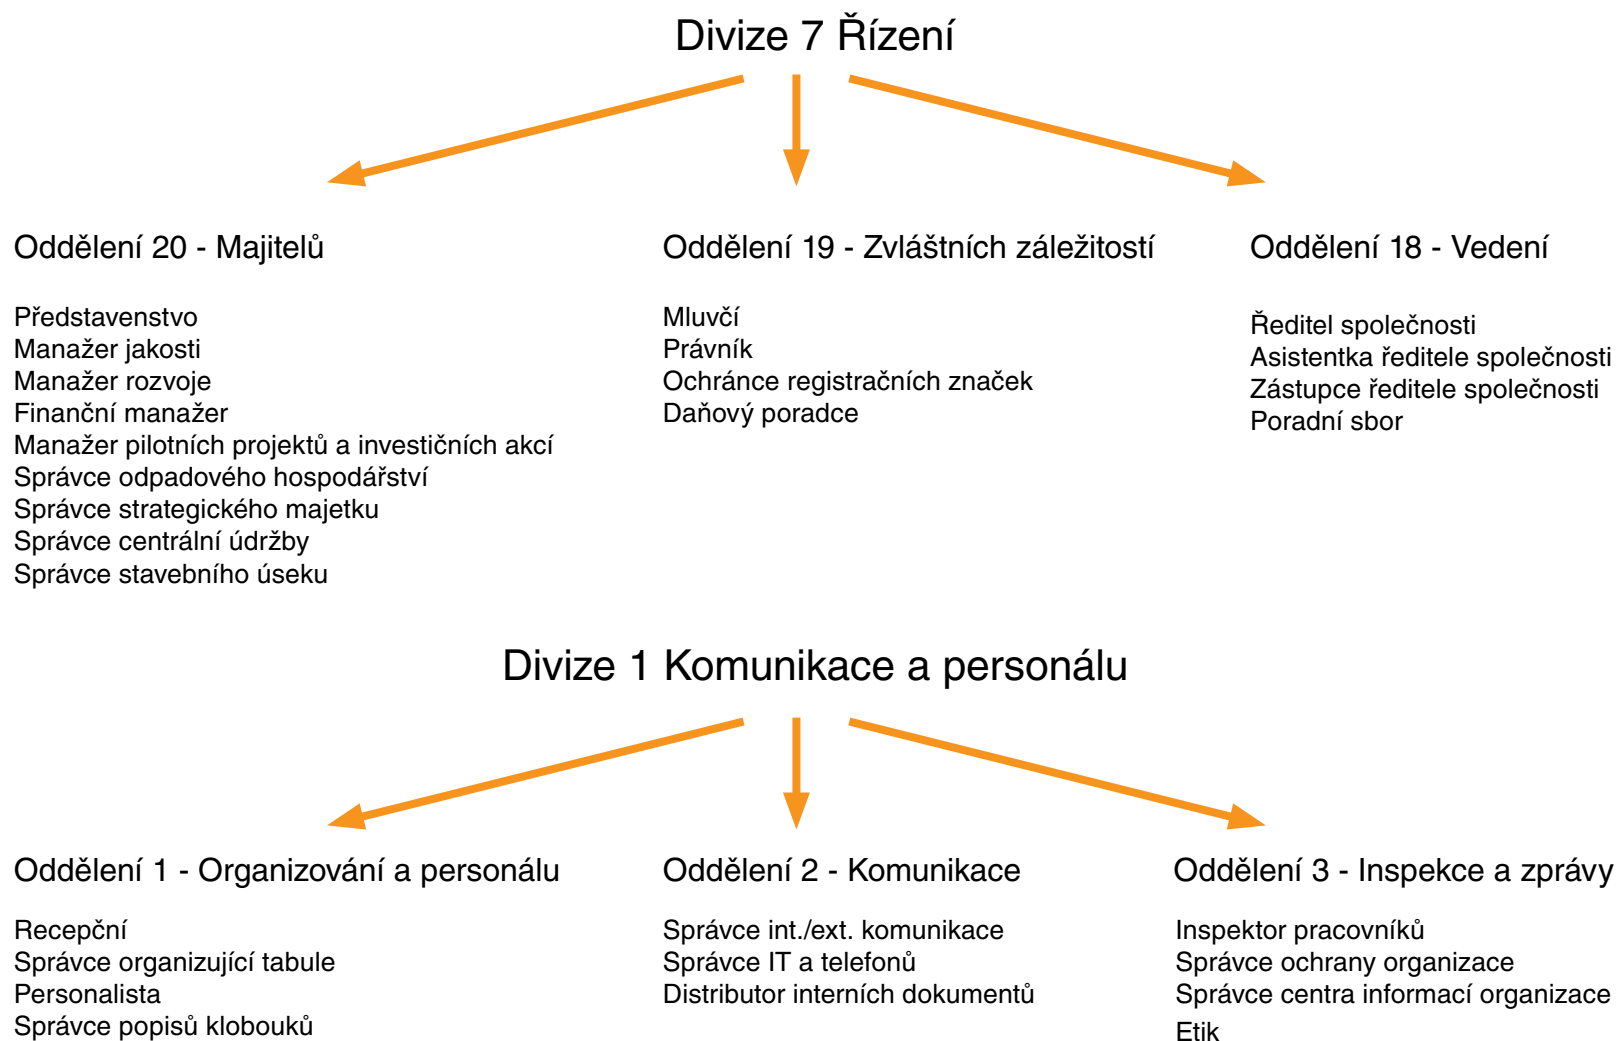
Divize 7 Řízení

Oddělení 20 - Majitelů

Představenstvo
Manažer jakosti
Manažer rozvoje
Finanční manažer
Manažer pilotních projektů a investičních akcí
Správce odpadového hospodářství
Správce strategického majetku
Správce centrální údržby
Správce stavebního úseku

Oddělení 19 - Zvláštních záležitostí

Mluvčí
Právník
Ochránce registračních značek
Daňový poradce

Oddělení 18 - Vedení

Ředitel společnosti
Asistentka ředitele společnosti
Zástupce ředitele společnosti
Poradní sbor

Divize 1 Komunikace a personálu

Oddělení 1 - Organizování a personálu

Recepční
Správce organizující tabule
Personalista
Správce popisů klobouků

Oddělení 2 - Komunikace

Správce int./ext. komunikace
Správce IT a telefonů
Distributor interních dokumentů

Oddělení 3 - Inspekce a zprávy

Inspektor pracovníků
Správce ochrany organizace
Správce centra informací organizace
Etik